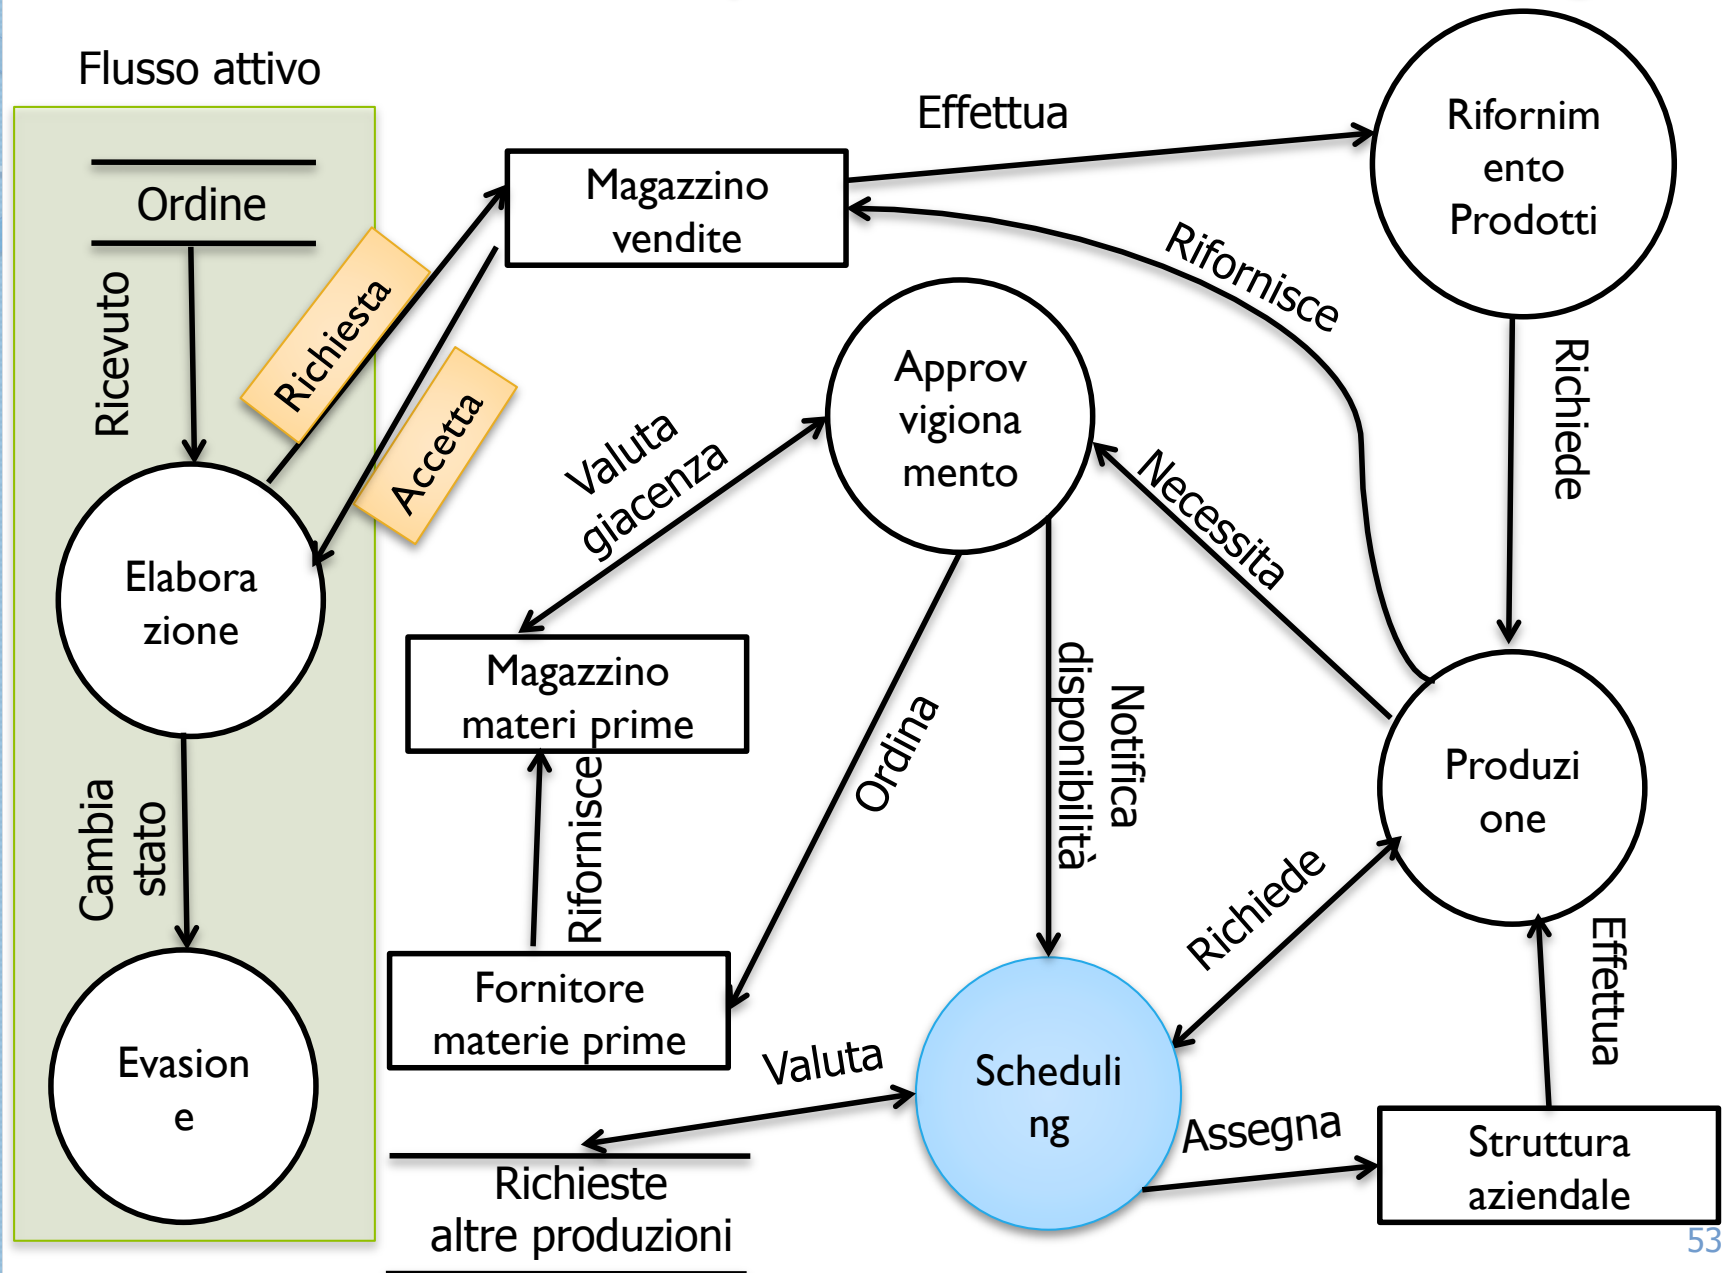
Flusso attivo

Ordine

Ricevuto

Richiesta

Accetta

Elaborazione

Cambia stato

Evasione

Magazzino vendite

Effettua

Rifornimento Prodotti

Rifornisce

Richiede

Approvvigionamento

Valuta giacenza

Necessita

Magazzino materi prime

Rifornisce

Ordina

Notifica disponibilità

Produzione

Fornitore materie prime

Richiede

Effettua

Valuta

Scheduling

Assegna

Struttura aziendale

Richieste altre produzioni

53